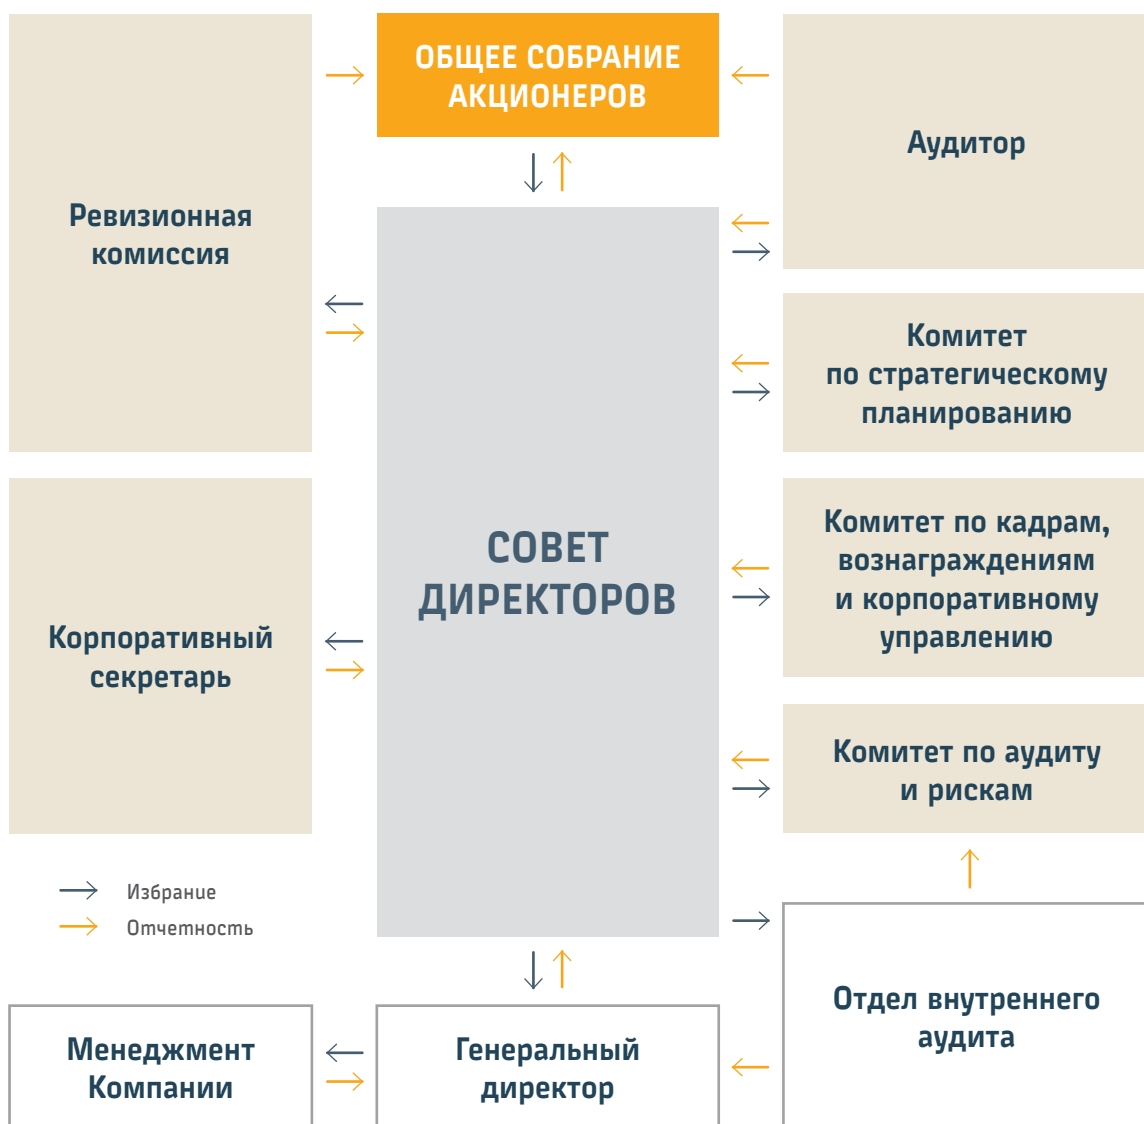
ОБЩЕЕ СОБРАНИЕ АКЦИОНЕРОВ

Ревизионная комиссия

Аудитор

Комитет по стратегическому планированию

СОВЕТ ДИРЕКТОРОВ

Корпоративный секретарь

Комитет по кадрам, вознаграждениям и корпоративному управлению

Комитет по аудиту и рискам

Избрание
Отчетность

Отдел внутреннего аудита

Менеджмент Компании

Генеральный директор